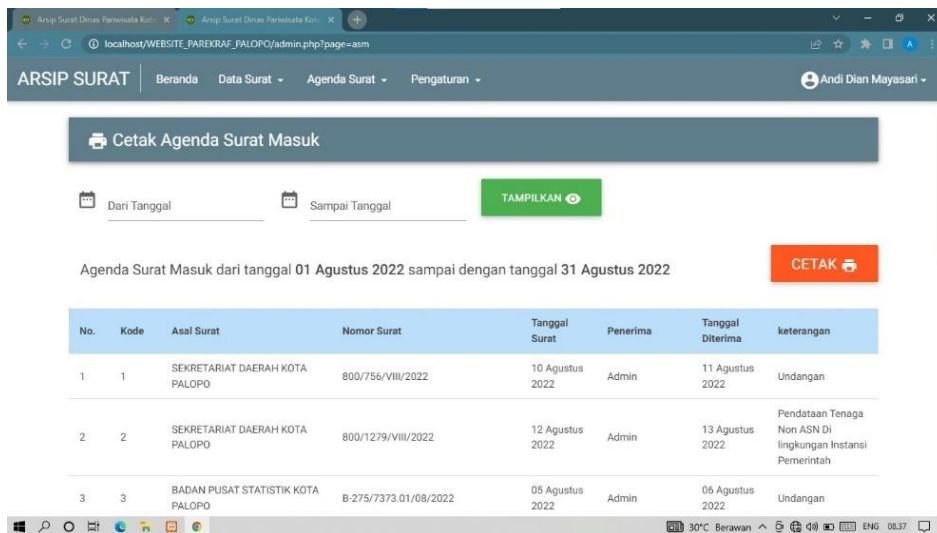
Arsip Surat Dinas Pariwisata Kota ×
Arsip Surat Dinas Pariwisata Kota ×

localhost/WEBSITE_PAREKRAF_PALOPO/admin.php?page=asm

ARSIP SURAT Beranda Data Surat Agenda Surat Pengaturan Andi Dian Mayasari

Cetak Agenda Surat Masuk

Dari Tanggal Sampai Tanggal TAMPILKAN

Agenda Surat Masuk dari tanggal **01 Agustus 2022** sampai dengan tanggal **31 Agustus 2022**

CETAK

| No. | Kode | Asal Surat | Nomor Surat | Tanggal Surat | Penerima | Tanggal Diterima | keterangan |
|---|---|---|---|---|---|---|---|
| 1 | 1 | SEKRETARIAT DAERAH KOTA PALOPO | 800/756/VIII/2022 | 10 Agustus 2022 | Admin | 11 Agustus 2022 | Undangan |
| 2 | 2 | SEKRETARIAT DAERAH KOTA PALOPO | 800/1279/VIII/2022 | 12 Agustus 2022 | Admin | 13 Agustus 2022 | Pendataan Tenaga Non ASN Di lingkungan Instansi Pemerintah |
| 3 | 3 | BADAN PUSAT STATISTIK KOTA PALOPO | B-275/7373.01/08/2022 | 05 Agustus 2022 | Admin | 06 Agustus 2022 | Undangan |

30°C Berawan ENG 08.37